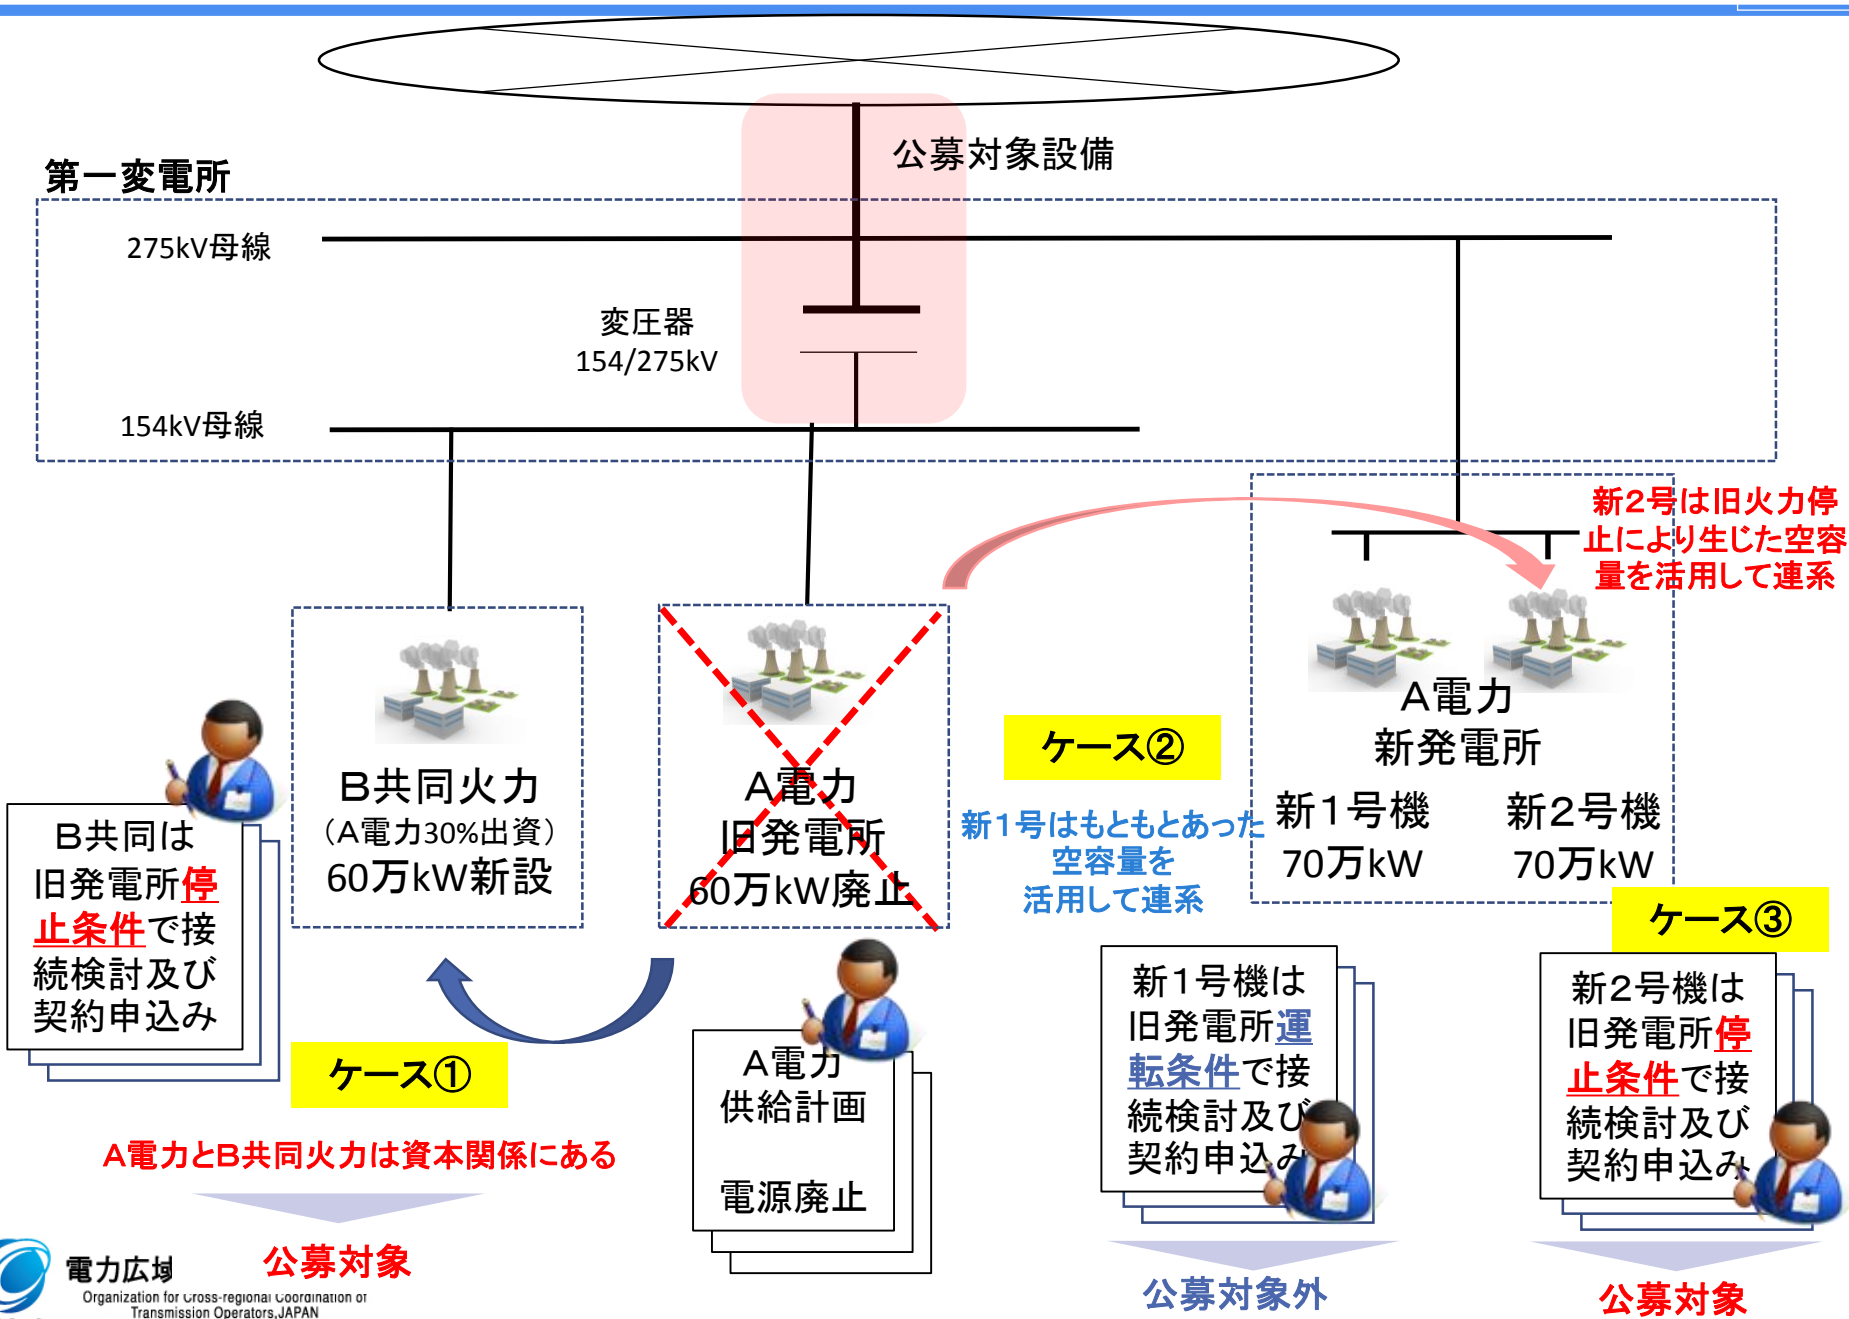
公募対象設備

第一変電所

275kV母線

変圧器
154/275kV

154kV母線

新2号は旧火力停止により生じた空容量を活用して連系

B共同火力
（A電力30%出資）
60万kW新設

A電力
旧発電所
60万kW廃止

ケース②

新1号はもともとあった空容量を活用して連系

A電力
新発電所

新1号機
70万kW

新2号機
70万kW

ケース③

B共同は旧発電所停止条件で接続検討及び契約申込み

ケース①

A電力とB共同火力は資本関係にある

公募対象

A電力
供給計画

電源廃止

新1号機は旧発電所運転条件で接続検討及び契約申込み

公募対象外

新2号機は旧発電所停止条件で接続検討及び契約申込み

公募対象

電力広域
Organization for Cross-regional Coordination of Transmission Operators,JAPAN